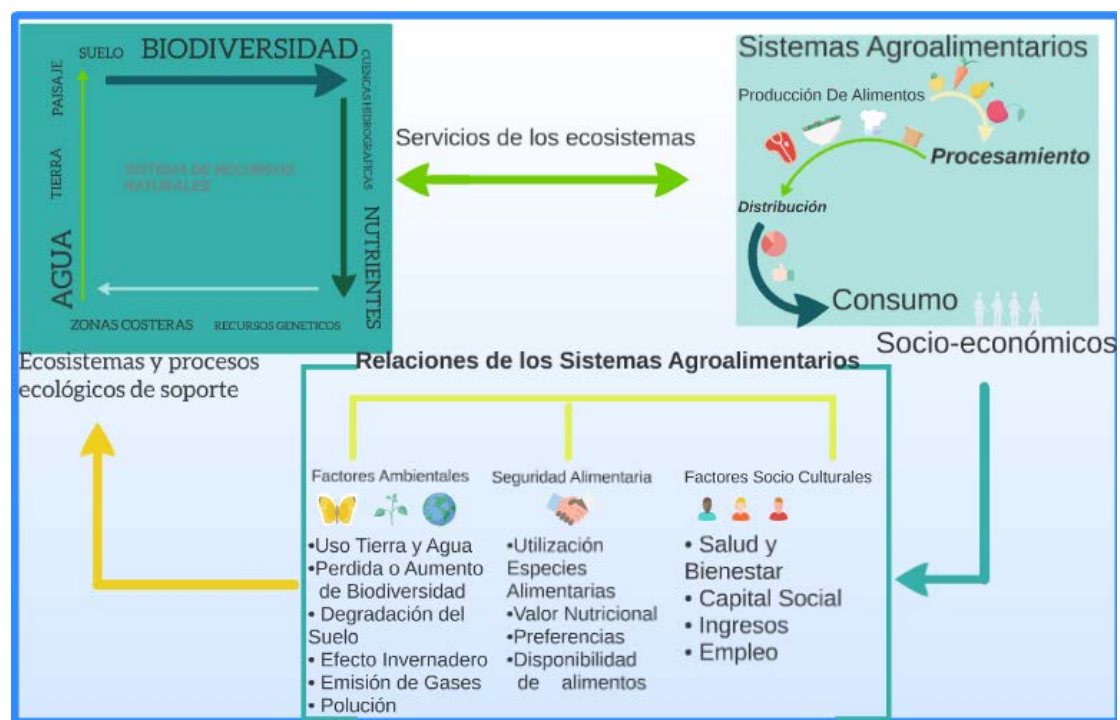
SUELO BIODIVERSIDAD

CUENCAS HIDROGRAFICAS

PAISAJE

TIERRA

SISTEMA DE RECURSOS NATURALES

NUTRIENTES

AGUA

ZONAS COSTERAS RECURSOS GENETICOS

Servicios de los ecosistemas

Sistemas Agroalimentarios

Producción De Alimentos

Procesamiento

Distribución

Consumo

Socio-económicos

Ecosistemas y procesos ecológicos de soporte

Relaciones de los Sistemas Agroalimentarios

Factores Ambientales

•Uso Tierra y Agua
•Perdida o Aumento de Biodiversidad
• Degradación del Suelo
• Efecto Invernadero
• Emisión de Gases
• Polución

Seguridad Alimentaria

•Utilización Especies Alimentarias
•Valor Nutricional
•Preferencias
•Disponibilidad de alimentos

Factores Socio Culturales

• Salud y Bienestar
• Capital Social
• Ingresos
• Empleo